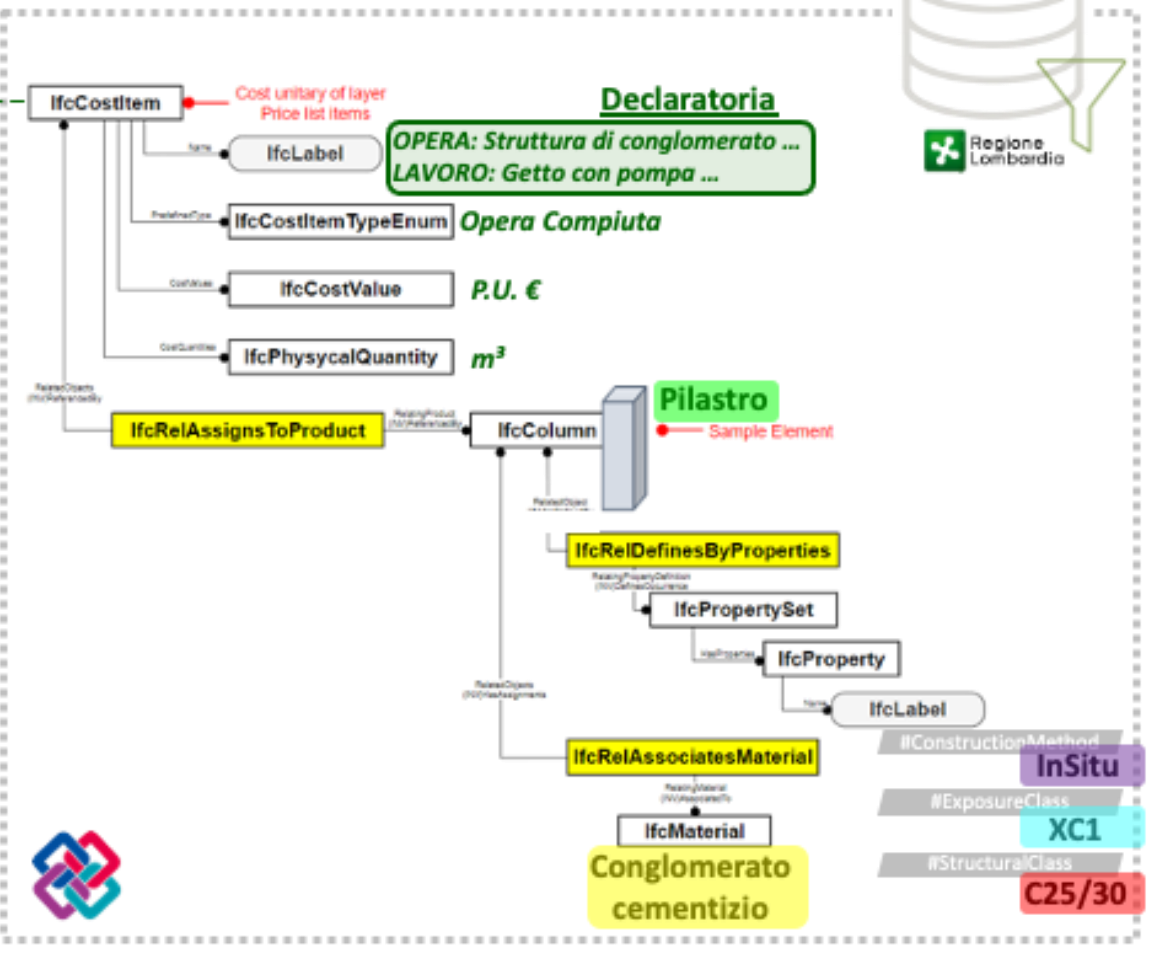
IfcCostItem

Cost unitary of layer
Price list items

Declaratoria

Name

IfcLabel

OPERA: Struttura di conglomerato …
LAVORO: Getto con pompa …

Regione Lombardia

PredefinedType

IfcCostItemTypeEnum

Opera Compiuta

CostValues

IfcCostValue

P.U. €

CostQuantities

IfcPhysycalQuantity

$m^3$

RelatedObjects
(INV)ReferencedBy

IfcRelAssignsToProduct

RelatingProduct
(INV)ReferencedBy

IfcColumn

Pilastro

Sample Element

RelatedObject

IfcRelDefinesByProperties

RelatingPropertyDefinition
(INV)DefinesOccurrence

IfcPropertySet

HasProperties

IfcProperty

Name

IfcLabel

RelatedObjects
(INV)HasAssignments

IfcRelAssociatesMaterial

#ConstructionMethod

InSitu

RelatingMaterial
(INV)AssociatedTo

#ExposureClass

XC1

IfcMaterial

#StructuralClass

Conglomerato cementizio

C25/30